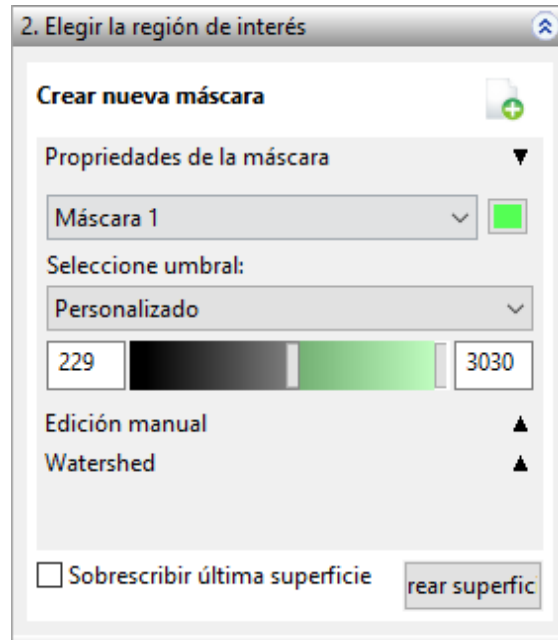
2. Elegir la región de interés

Crear nueva máscara

Propriedades de la máscara ▼

Máscara 1

Seleccione umbral:

Personalizado

229

3030

Edición manual ▲

Watershed ▲

Sobrescribir última superficie

rear superfic